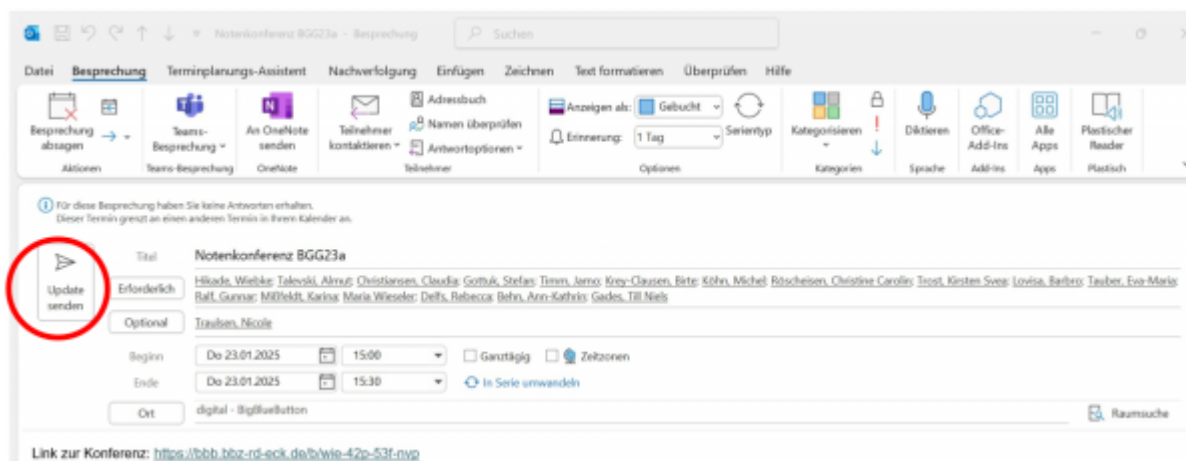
Notenkonferenz BGG23a - Besprechung

Suchen

Datei Besprechung Terminplanungs-Assistent Nachverfolgung Einfügen Zeichnen Text formatieren Überprüfen Hilfe

Besprechung absagen
Aktionen

Teams-Besprechung
Teams-Besprechung

An OneNote senden
OneNote

Teilnehmer kontaktieren
Adressbuch
Namen überprüfen
Antwortoptionen
Teilnehmer

Anzeigen als: Gebucht
Erinnerung: 1 Tag
Serientyp
Optionen

Kategorisieren
Kategorien

Diktieren
Sprache

Office-Add-Ins
Add-Ins

Alle Apps
Apps

Plastischer Reader
Plastisch

Für diese Besprechung haben Sie keine Antworten erhalten.
Dieser Termin grenzt an einen anderen Termin in Ihrem Kalender an.

Update senden

Titel Notenkonferenz BGG23a

Erforderlich Hikade, Wiebke; Talevski, Almut; Christiansen, Claudia; Gottuk, Stefan; Timm, Jarno; Krey-Clausen, Birte; Köhn, Michel; Röscheisen, Christine Carolin; Trost, Kirsten Svea; Lovisa, Barbro; Tauber, Eva-Maria; Ralf, Gunnar; Millfeldt, Karina; Maria Wieseler; Delfs, Rebecca; Behn, Ann-Kathrin; Gades, Till Niels

Optional Traulsen, Nicole

Beginn Do 23.01.2025 15:00 Ganztägig Zeitzonen

Ende Do 23.01.2025 15:30 In Serie umwandeln

Ort digital - BigBlueButton Raumsuche

Link zur Konferenz: https://bbb.bbz-rd-eck.de/b/wie-42p-53f-nvp